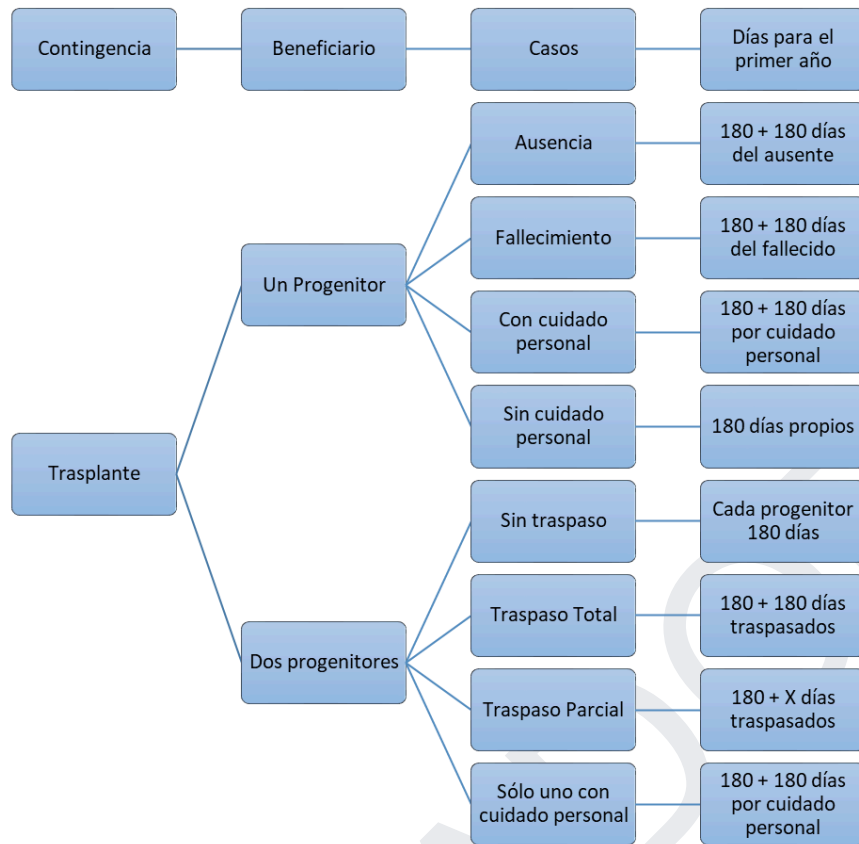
Contingencia

Beneficiario

Casos

Días para el primer año

Trasplante

Un Progenitor

Ausencia

180 + 180 días del ausente

Fallecimiento

180 + 180 días del fallecido

Con cuidado personal

180 + 180 días por cuidado personal

Sin cuidado personal

180 días propios

Dos progenitores

Sin traspaso

Cada progenitor 180 días

Traspaso Total

180 + 180 días traspasados

Traspaso Parcial

180 + X días traspasados

Sólo uno con cuidado personal

180 + 180 días por cuidado personal